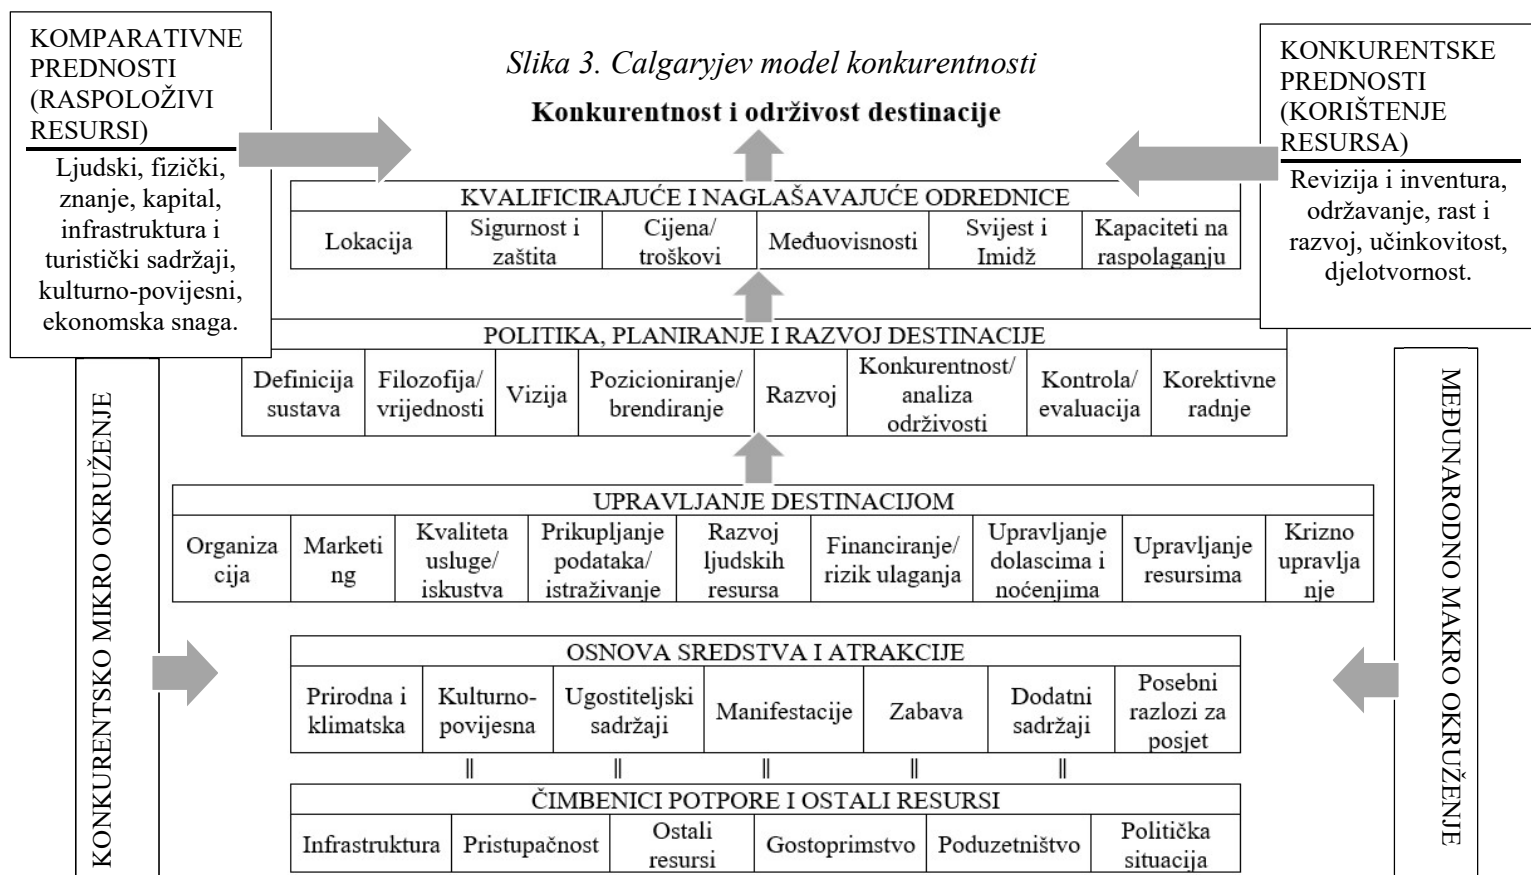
KOMPARATIVNE PREDNOSTI (RASPOLOŽIVI RESURSI)

Ljudski, fizički, znanje, kapital, infrastruktura i turistički sadržaji, kulturno-povijesni, ekonomska snaga.

Slika 3. Calgaryjev model konkurentnosti

Konkurentnost i održivost destinacije

KONKURENTSKE PREDNOSTI (KORIŠTENJE RESURSA)

Revizija i inventura, održavanje, rast i razvoj, učinkovitost, djelotvornost.

KVALIFICIRAJUĆE I NAGLAŠAVAJUĆE ODREDNICE

| Lokacija | Sigurnost i zaštita | Cijena/ troškovi | Međuovisnosti | Svijest i Imidž | Kapaciteti na raspolaganju |
|---|---|---|---|---|---|

POLITIKA, PLANIRANJE I RAZVOJ DESTINACIJE

| Definicija sustava | Filozofija/ vrijednosti | Vizija | Pozicioniranje/ brendiranje | Razvoj | Konkurentnost/ analiza održivosti | Kontrola/ evaluacija | Korektivne radnje |
|---|---|---|---|---|---|---|---|

UPRAVLJANJE DESTINACIJOM

| Organiza cija | Marketi ng | Kvaliteta usluge/ iskustva | Prikupljanje podataka/ istraživanje | Razvoj ljudskih resursa | Financiranje/ rizik ulaganja | Upravljanje dolascima i noćenjima | Upravljanje resursima | Krizno upravlja nje |
|---|---|---|---|---|---|---|---|---|

OSNOVA SREDSTVA I ATRAKCIJE

| Prirodna i klimatska | Kulturno-povijesna | Ugostiteljski sadržaji | Manifestacije | Zabava | Dodatni sadržaji | Posebni razlozi za posjet |
|---|---|---|---|---|---|---|

|| || || || ||

ČIMBENICI POTPORE I OSTALI RESURSI

| Infrastruktura | Pristupačnost | Ostali resursi | Gostoprimstvo | Poduzetništvo | Politička situacija |
|---|---|---|---|---|---|

KONKURENTSKO MIKRO OKRUŽENJE

MEĐUNARODNO MAKRO OKRUŽENJE